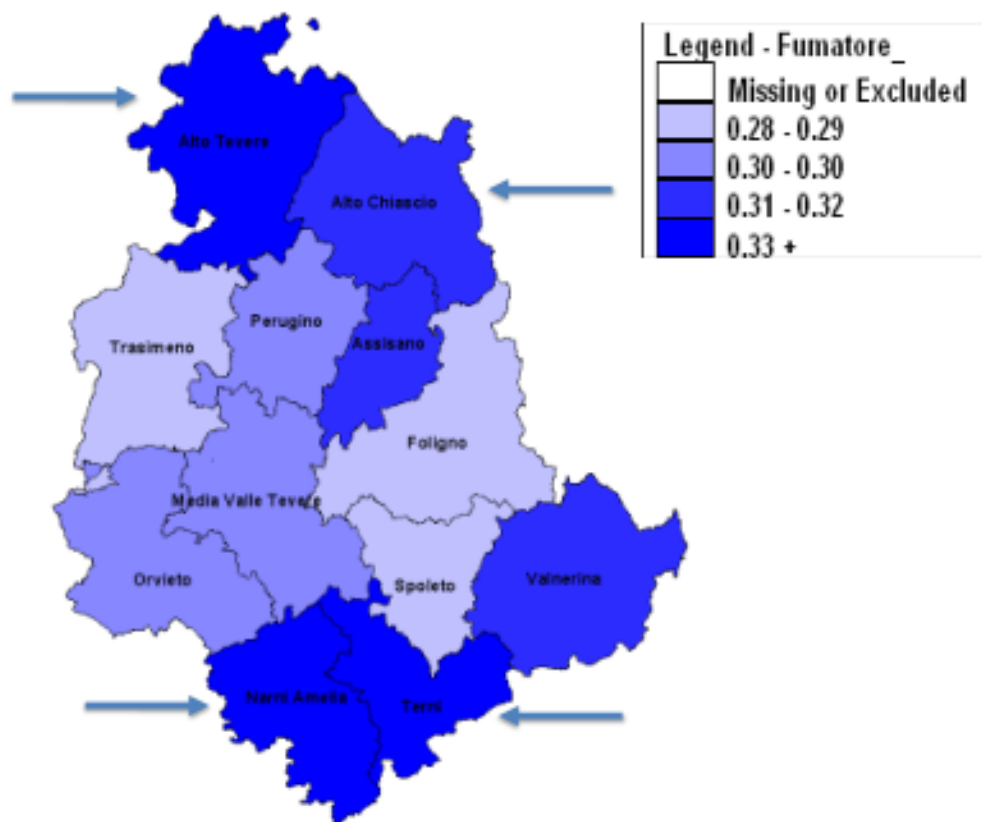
Legend - Fumatore_
Missing or Excluded
0.28 - 0.29
0.30 - 0.30
0.31 - 0.32
0.33 +

Alto Tevere
Alto Chiascio
Trasimeno
Perugino
Assisano
Foligno
Media Valle Tevere
Orvieto
Spoleto
Valnerina
Narni Amelia
Terni